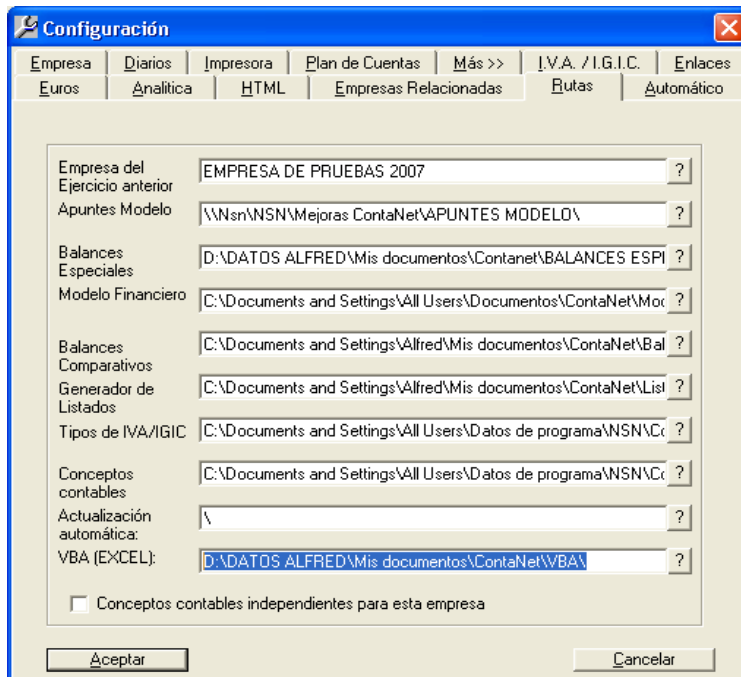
Configuración

Empresa | Diarios | Impresora | Plan de Cuentas | Más >> | I.V.A. / I.G.I.C. | Enlaces
Euros | Analitica | HTML | Empresas Relacionadas | Rutas | Automático

Empresa del Ejercicio anterior: EMPRESA DE PRUEBAS 2007 ?
Apuntes Modelo: \\Nsn\NSN\Mejoras ContaNet\APUNTES MODELO\ ?
Balances Especiales: D:\DATOS ALFRED\Mis documentos\Contanet\BALANCES ESPI ?
Modelo Financiero: C:\Documents and Settings\All Users\Documentos\ContaNet\Moc ?
Balances Comparativos: C:\Documents and Settings\Alfred\Mis documentos\ContaNet\Bal ?
Generador de Listados: C:\Documents and Settings\Alfred\Mis documentos\ContaNet\List ?
Tipos de IVA/IGIC: C:\Documents and Settings\All Users\Datos de programa\NSN\Co ?
Conceptos contables: C:\Documents and Settings\All Users\Datos de programa\NSN\Co ?
Actualización automática: \ ?
VBA (EXCEL): D:\DATOS ALFRED\Mis documentos\ContaNet\VBA\ ?

Conceptos contables independientes para esta empresa

Aceptar
Cancelar